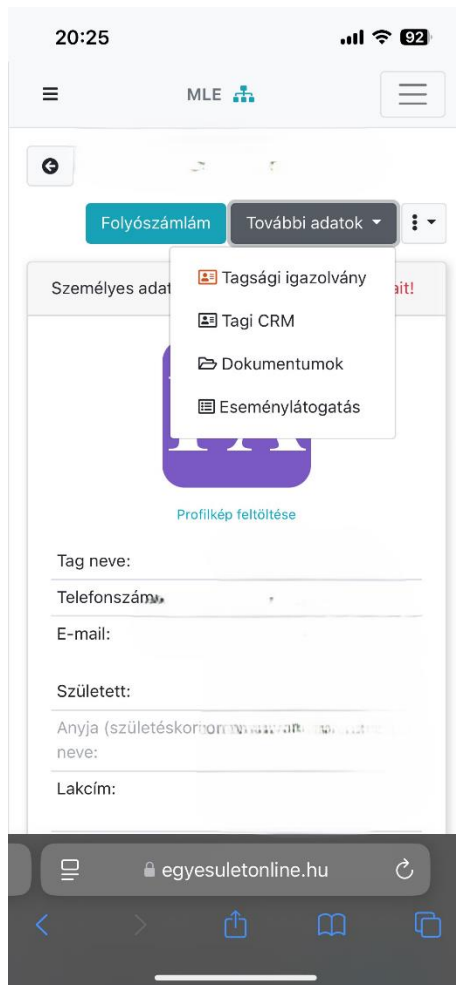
20:25

92

MLE

Folyószámlám

További adatok

Személyes adat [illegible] ait!

Tagsági igazolvány

Tagi CRM

Dokumentumok

Eseménylátogatás

Profilkép feltöltése

Tag neve:

Telefonszám:

E-mail:

Született:

Anyja (születéskori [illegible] neve:

Lakcím:

egyesuletonline.hu